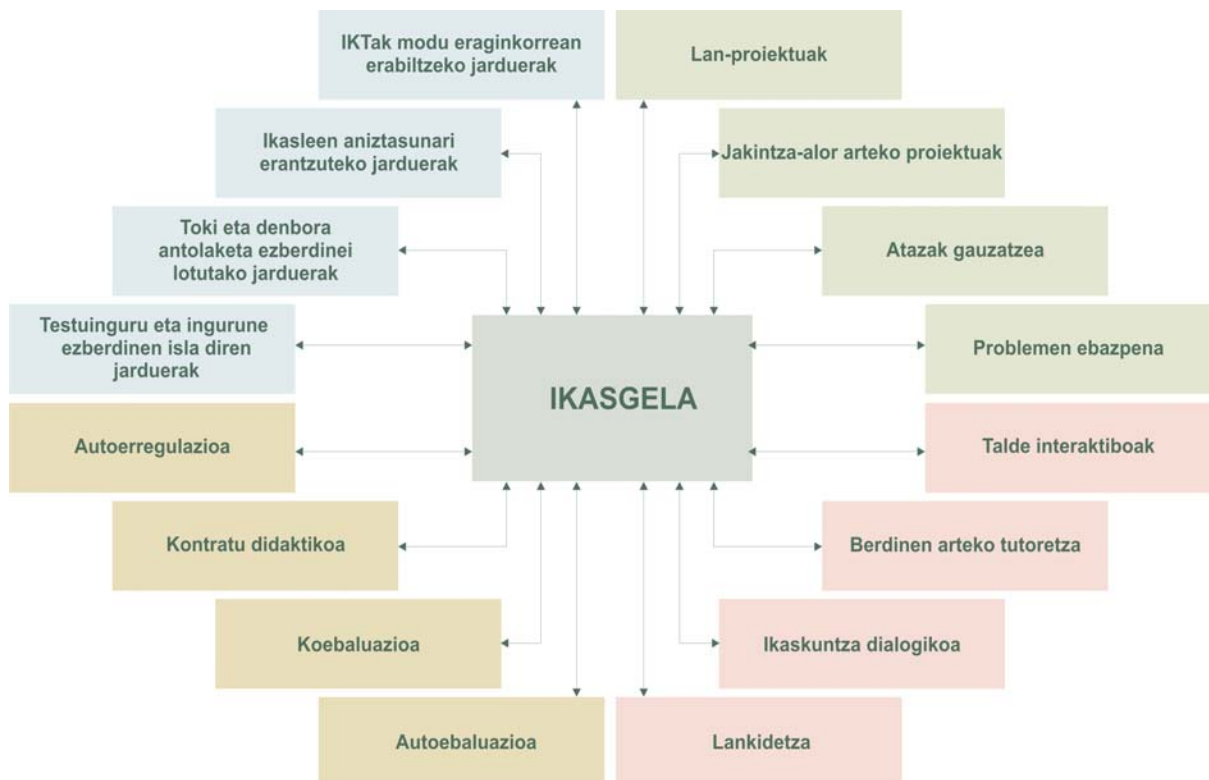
IKTak modu eraginkorrean erabiltzeko jarduerak

Lan-proiektuak

Ikasleen aniztasunari erantzuteko jarduerak

Jakintza-alor arteko proiektuak

Toki eta denbora antolaketa ezberdinei lotutako jarduerak

Atazak gauzatzea

Testuinguru eta ingurune ezberdinen isla diren jarduerak

IKASGELA

Problemen ebazpena

Autoerregulazioa

Talde interaktiboak

Kontratu didaktikoa

Berdinen arteko tutoretza

Koebaluazioa

Ikaskuntza dialogikoa

Autoebaluazioa

Lankidetza